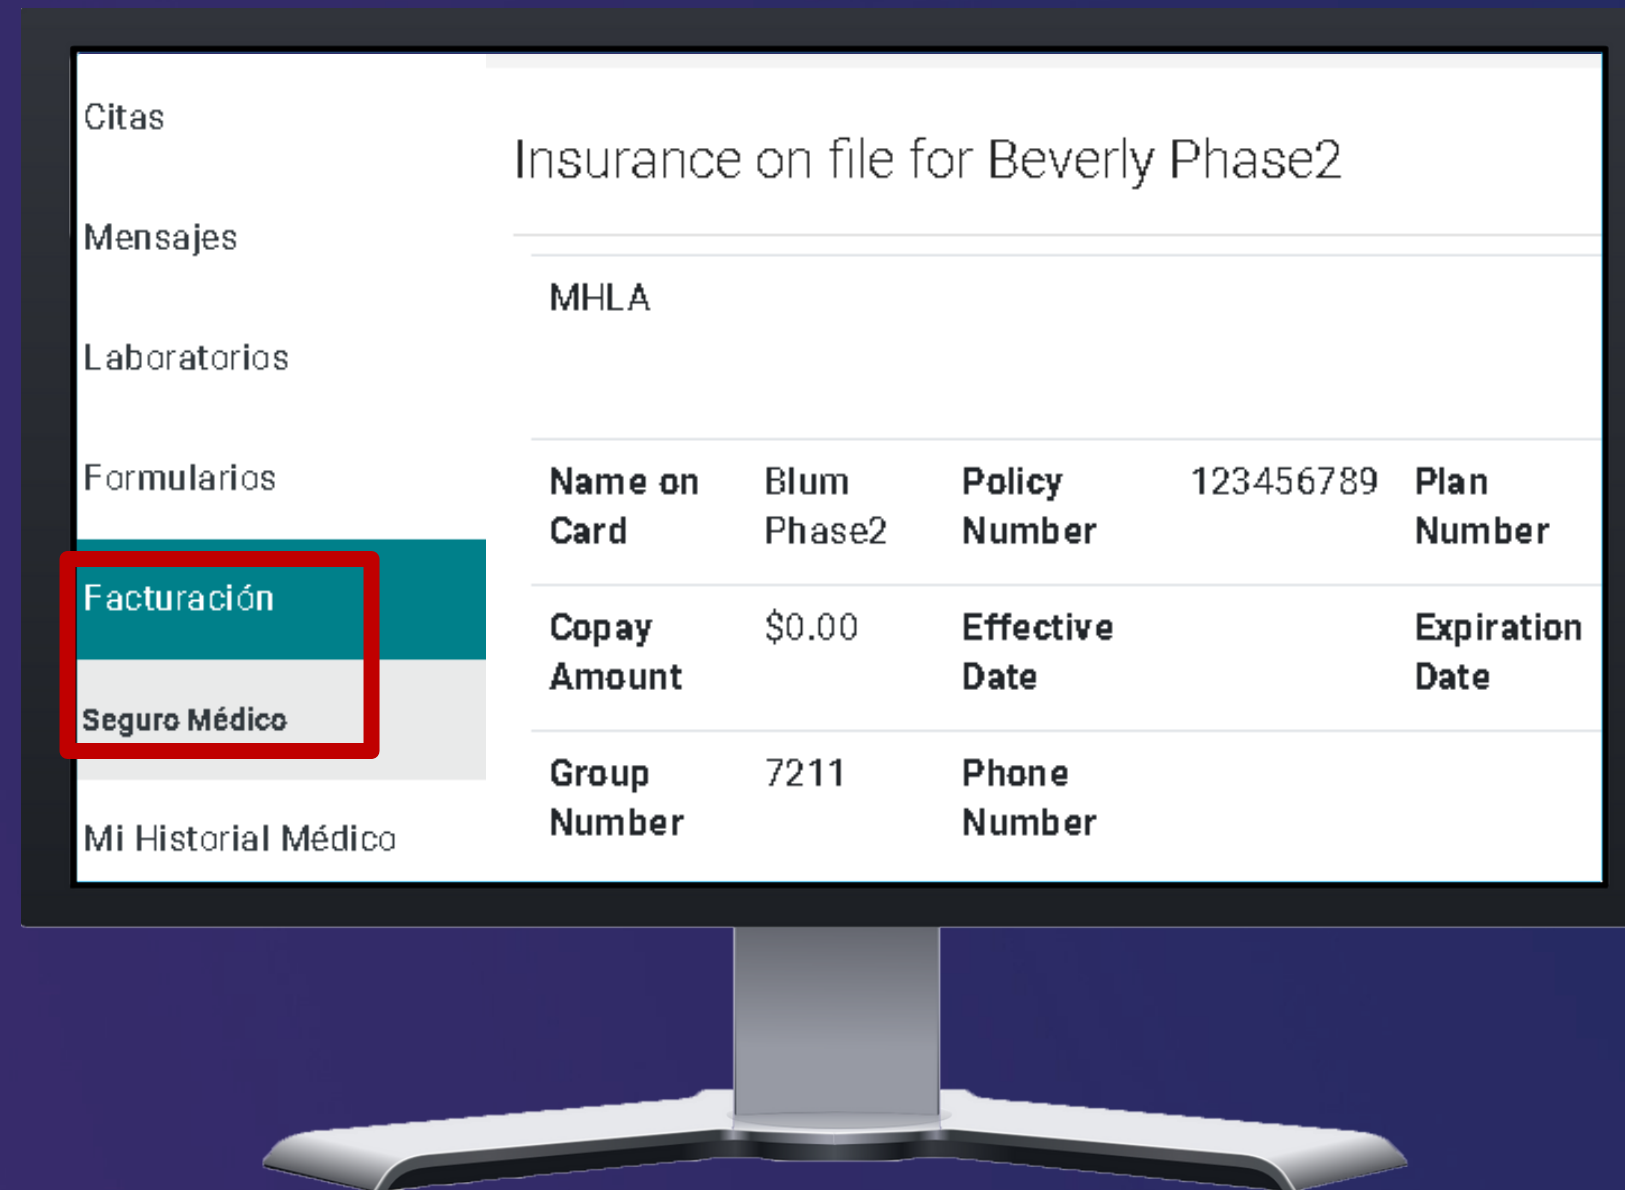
Citas

Mensajes

Laboratorios

Formularios

Facturación

Seguro Médico

Mi Historial Médico

Insurance on file for Beverly Phase2

MHLA

| Name on Card | Blum Phase2 | Policy Number | 123456789 | Plan Number |
|---|---|---|---|---|
| Copay Amount | $0.00 | Effective Date | | Expiration Date |
| Group Number | 7211 | Phone Number | | |